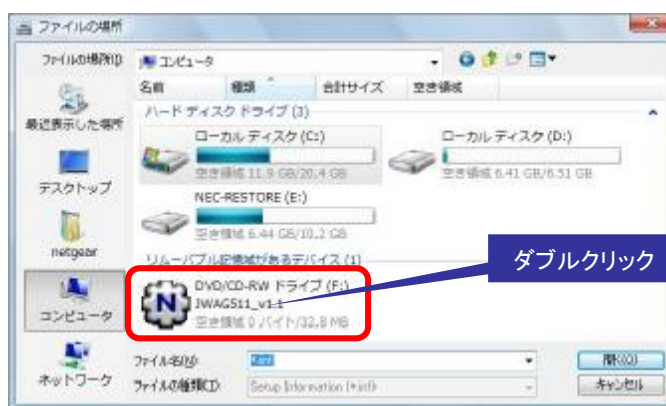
ファイルの場所

ファイルの場所(I): コンピュータ

名前 種類 合計サイズ 空き領域

ハード ディスク ドライブ (3)

ローカル ディスク (C:)
空き領域 11.9 GB/20.4 GB

ローカル ディスク (D:)
空き領域 6.41 GB/6.51 GB

NEC-RESTORE (E:)
空き領域 6.44 GB/10.2 GB

リムーバブル記憶域があるデバイス (1)

DVD/CD-RW ドライブ (F:)
JWAGS11_v1.1
空き領域 0 バイト/32.8 MB

ダブルクリック

最近表示した場所
デスクトップ
netgear
コンピュータ
ネットワーク

ファイル名(N): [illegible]
ファイルの種類(T): Setup Information (*.inf)

開く(O)
キャンセル